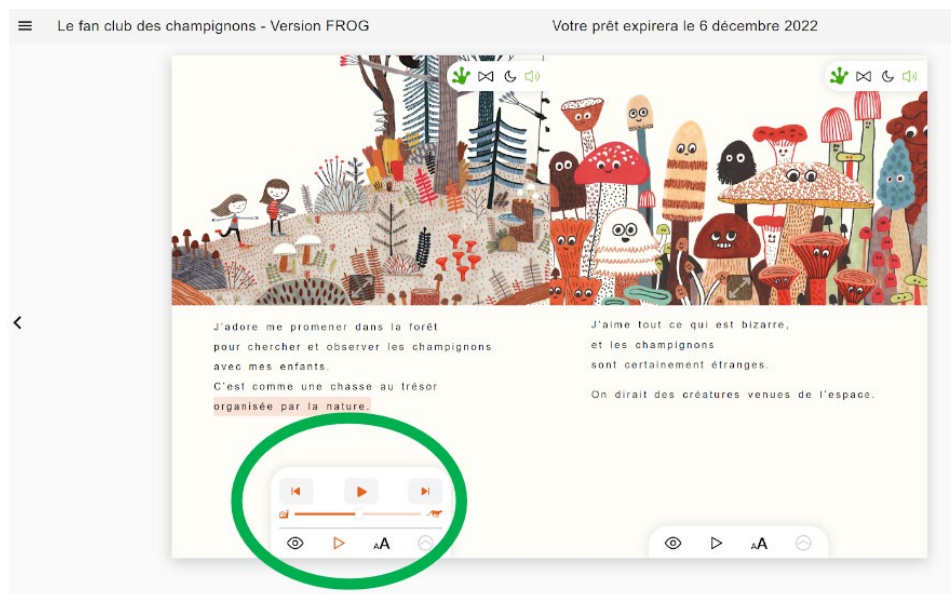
Le fan club des champignons - Version FROG

Votre prêt expirera le 6 décembre 2022

J'adore me promener dans la forêt pour chercher et observer les champignons avec mes enfants.
C'est comme une chasse au trésor organisée par la nature.

J'aime tout ce qui est bizarre, et les champignons sont certainement étranges.

On dirait des créatures venues de l'espace.

AA

AA